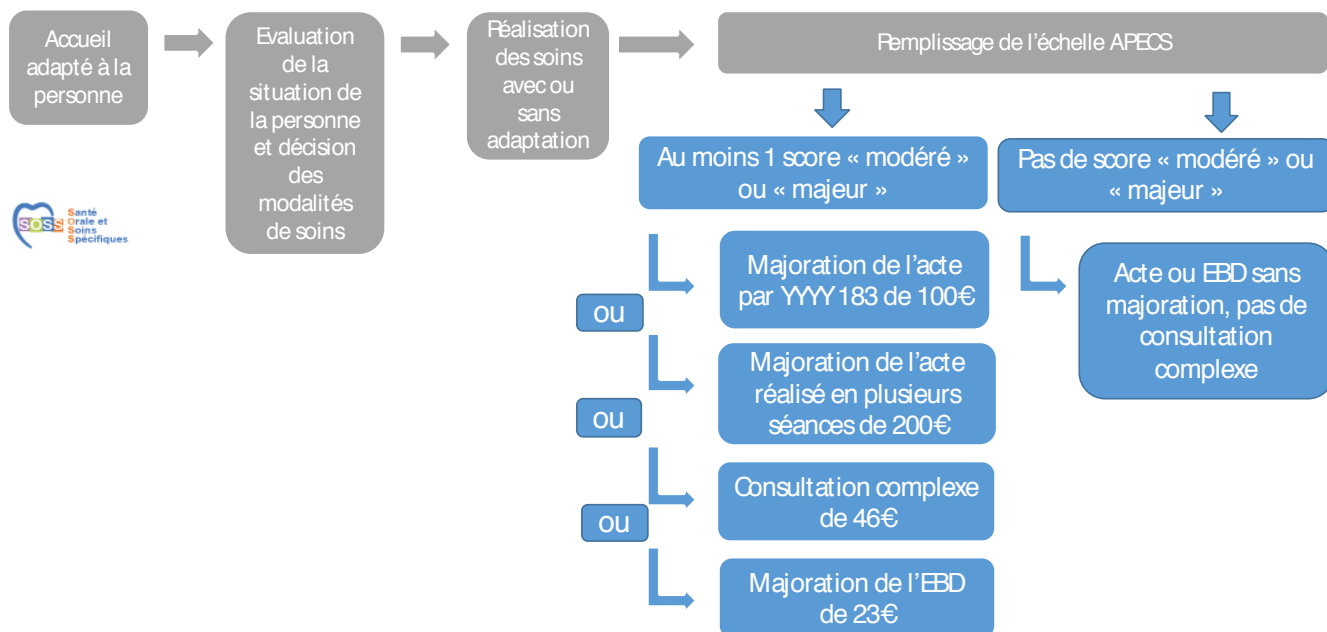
Accueil adapté à la personne

Evaluation de la situation de la personne et décision des modalités de soins

Réalisation des soins avec ou sans adaptation

Remplissage de l'échelle APECS

SOSS Santé Orale et Soins Spécifiques

Au moins 1 score « modéré » ou « majeur »

Pas de score « modéré » ou « majeur »

Majoration de l'acte par YYYY183 de 100€

ou

Majoration de l'acte réalisé en plusieurs séances de 200€

ou

Consultation complexe de 46€

ou

Majoration de l'EBD de 23€

Acte ou EBD sans majoration, pas de consultation complexe